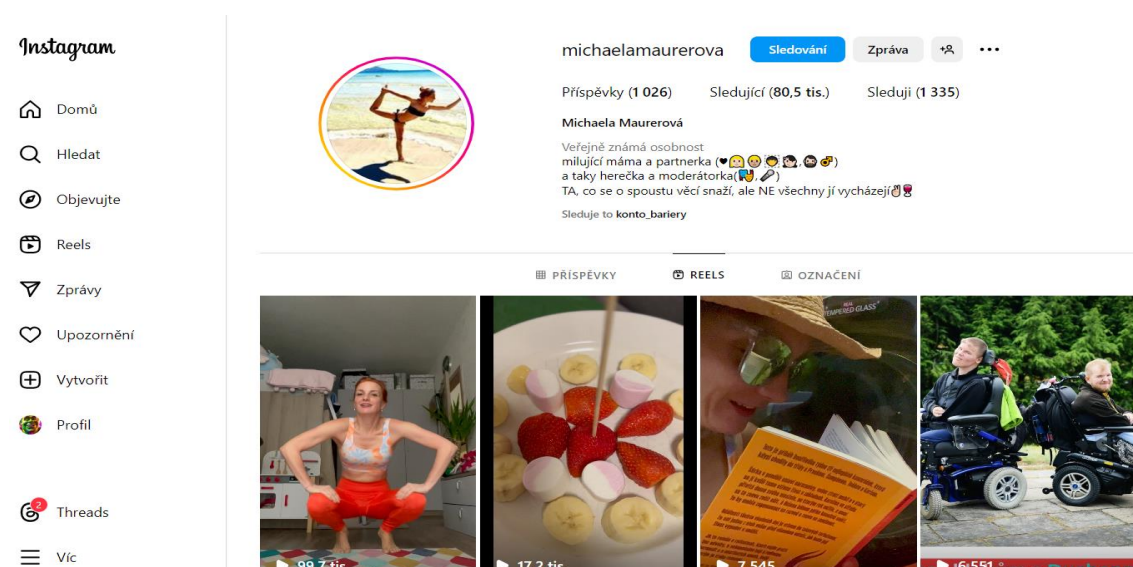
Instagram

Domů

Hledat

Objevujte

Reels

Zprávy

Upozornění

Vytvořit

Profil

Threads

Víc

michaelamaurerova Sledování Zpráva

Příspěvky (1 026) Sledující (80,5 tis.) Sleduji (1 335)

Michaela Maurerová

Veřejně známá osobnost
milující máma a partnerka (❤😷😳🤠👩‍👦.🥸🤣)
a taky herečka a moderátorka(🎭.🎤)
TA, co se o spoustu věcí snaží, ale NE všechny jí vycházejí👌🍷

Sleduje to konto_bariery

PŘÍSPĚVKY REELS OZNAČENÍ

TEMPERED GLASS

▶ 99,7 tis. ▶ 17,2 tis. ▶ 7 545 ▶ 6 551